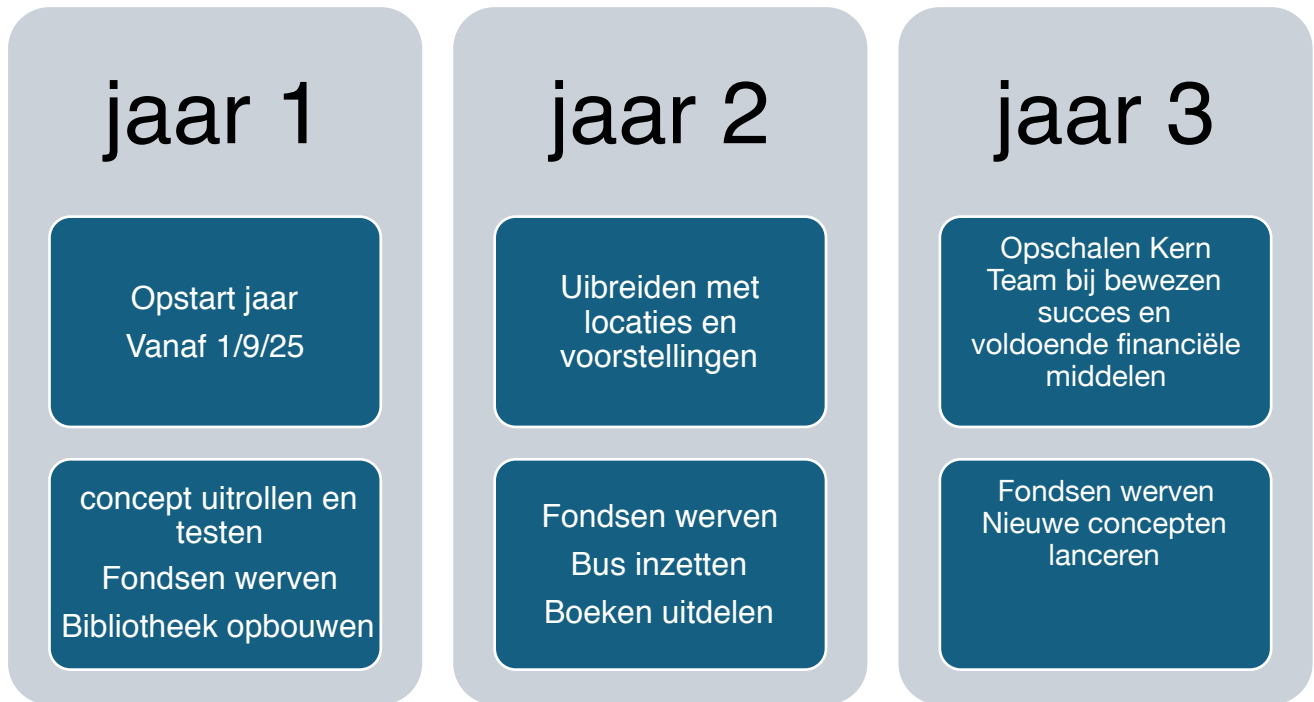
jaar 1

Opstart jaar
Vanaf 1/9/25

concept uitrollen en testen
Fondsen werven
Bibliotheek opbouwen

jaar 2

Uibreiden met locaties en voorstellingen

Fondsen werven
Bus inzetten
Boeken uitdelen

jaar 3

Opschalen Kern Team bij bewezen succes en voldoende financiële middelen

Fondsen werven
Nieuwe concepten lanceren